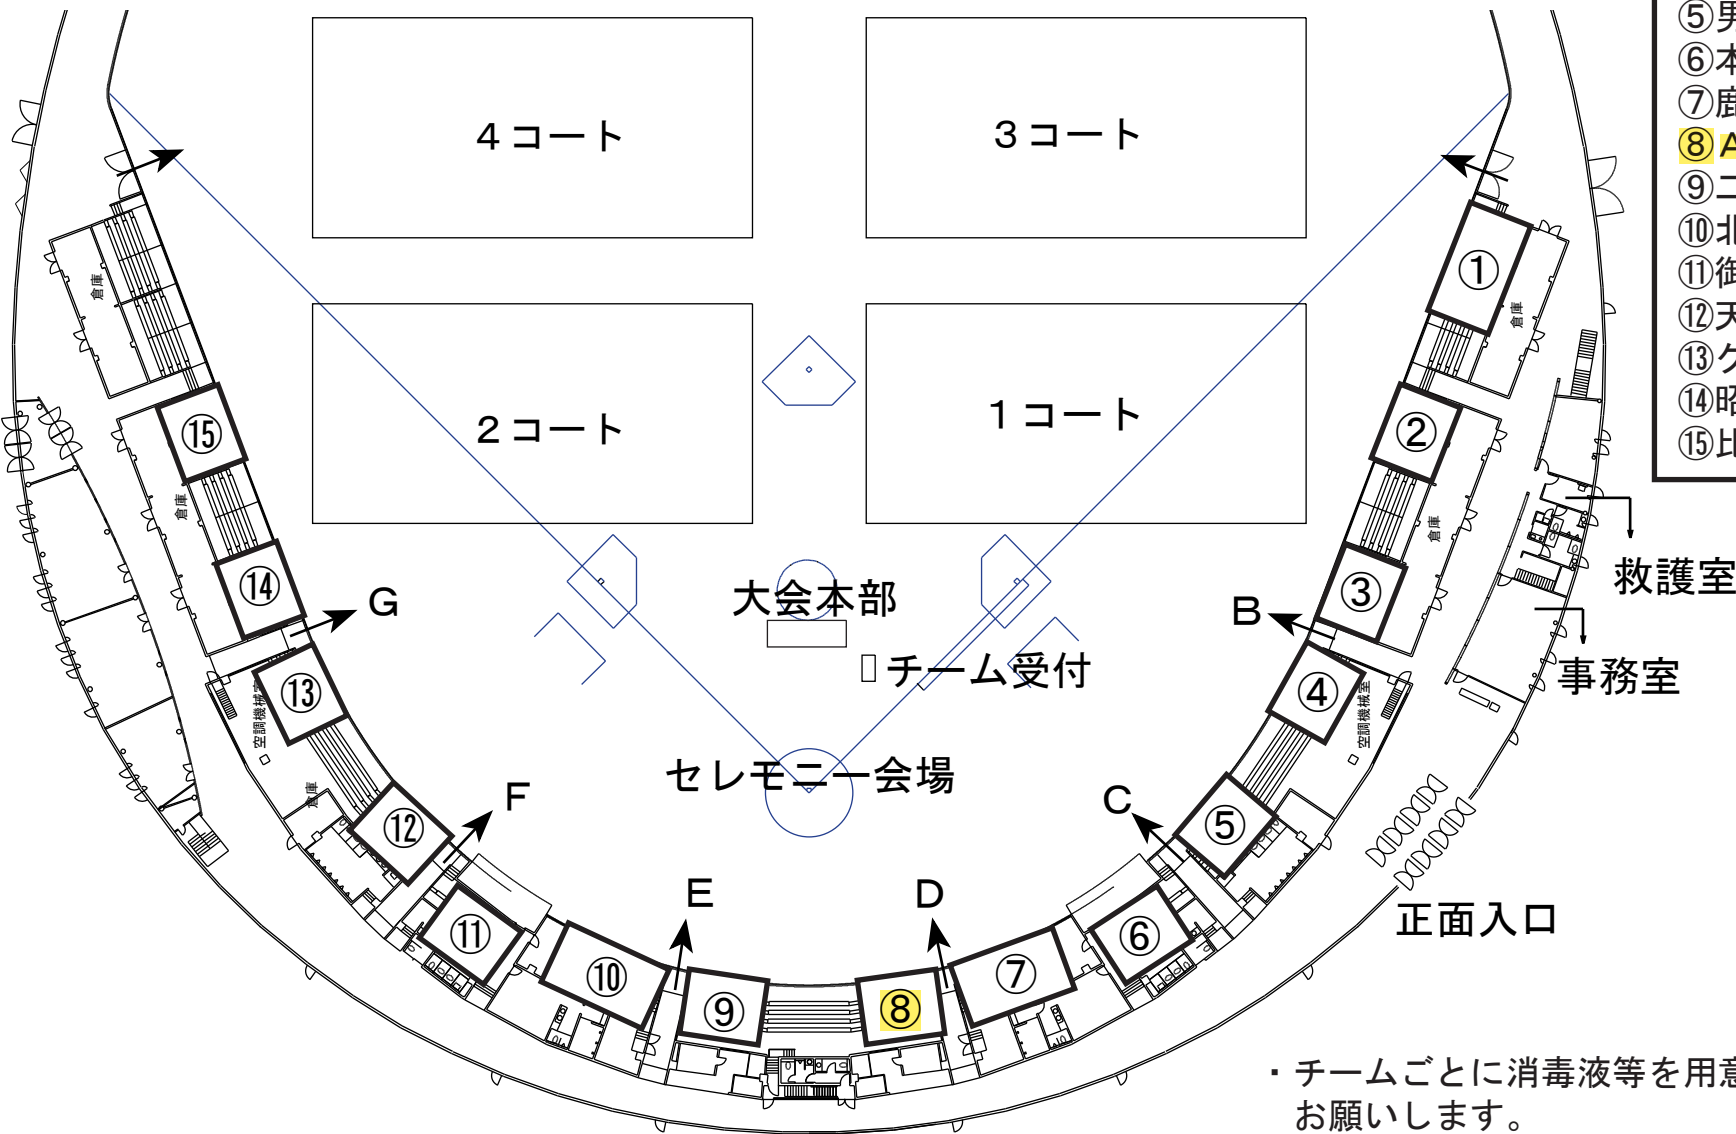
⑤男
⑥本
⑦鹿
⑧A
⑨ニ
⑩北
⑪御
⑫天
⑬ク
⑭昭
⑮比

4コート
3コート
2コート
1コート

倉庫
倉庫
倉庫
倉庫
空調機械室
空調機械室

①
②
③
④
⑤
⑥
⑦
⑧
⑨
⑩
⑪
⑫
⑬
⑭
⑮

G
B
C
F
E
D

大会本部
チーム受付
セレモニー会場

救護室
事務室
正面入口

・チームごとに消毒液等を用意
お願いします。